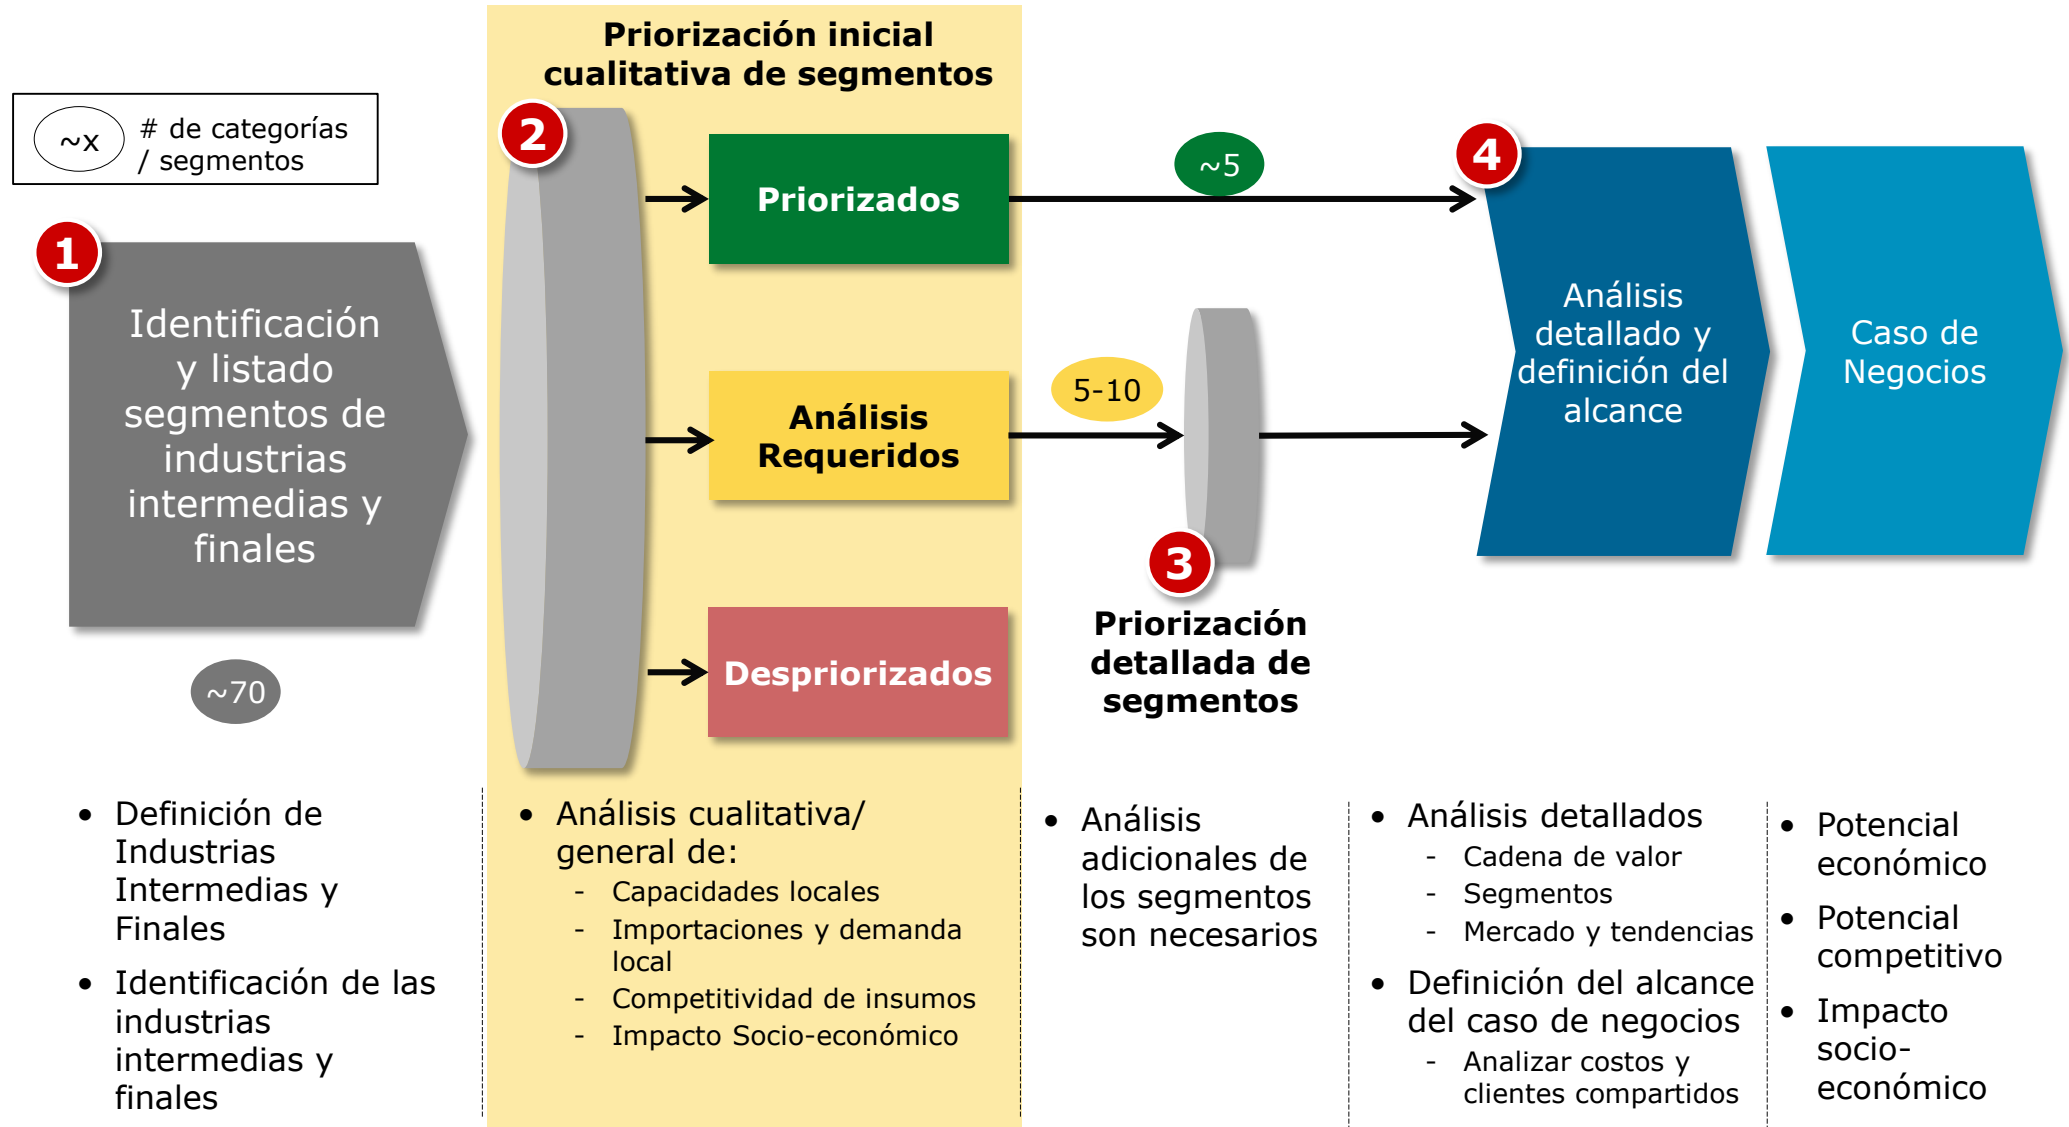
~x # de categorías / segmentos

Priorización inicial cualitativa de segmentos

1
Identificación y listado segmentos de industrias intermedias y finales

~70

2

Priorizados

Análisis Requeridos

Despriorizados

~5

5-10

3
Priorización detallada de segmentos

4
Análisis detallado y definición del alcance

Caso de Negocios

- Definición de Industrias Intermedias y Finales
- Identificación de las industrias intermedias y finales

- Análisis cualitativa/ general de:
  - Capacidades locales
  - Importaciones y demanda local
  - Competitividad de insumos
  - Impacto Socio-económico

- Análisis adicionales de los segmentos son necesarios

- Análisis detallados
  - Cadena de valor
  - Segmentos
  - Mercado y tendencias
- Definición del alcance del caso de negocios
  - Analizar costos y clientes compartidos

- Potencial económico
- Potencial competitivo
- Impacto socio-económico